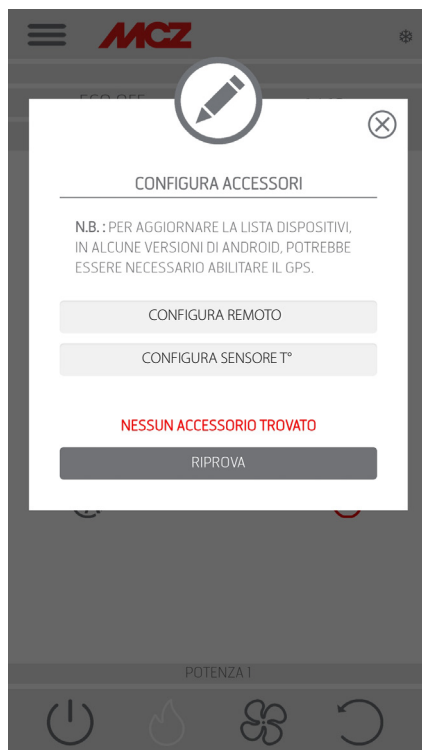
MCZ

CONFIGURA ACCESSORI

N.B. : PER AGGIORNARE LA LISTA DISPOSITIVI, IN ALCUNE VERSIONI DI ANDROID, POTREBBE ESSERE NECESSARIO ABILITARE IL GPS.

CONFIGURA REMOTO

CONFIGURA SENSORE T°

NESSUN ACCESSORIO TROVATO

RIPROVA

POTENZA 1